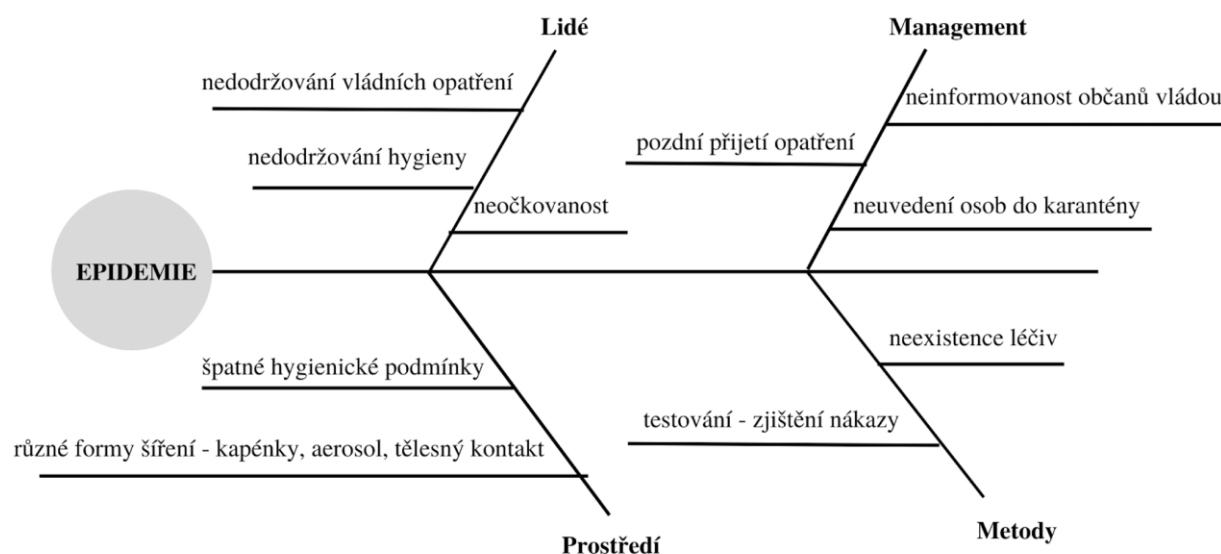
Lidé

nedodržování vládních opatření

nedodržování hygieny

neočkovanost

Management

neinformovanost občanů vládou

pozdní přijetí opatření

neuvedení osob do karantény

EPIDEMIE

špatné hygienické podmínky

různé formy šíření - kapénky, aerosol, tělesný kontakt

Prostředí

neexistence léčiv

testování - zjištění nákazy

Metody